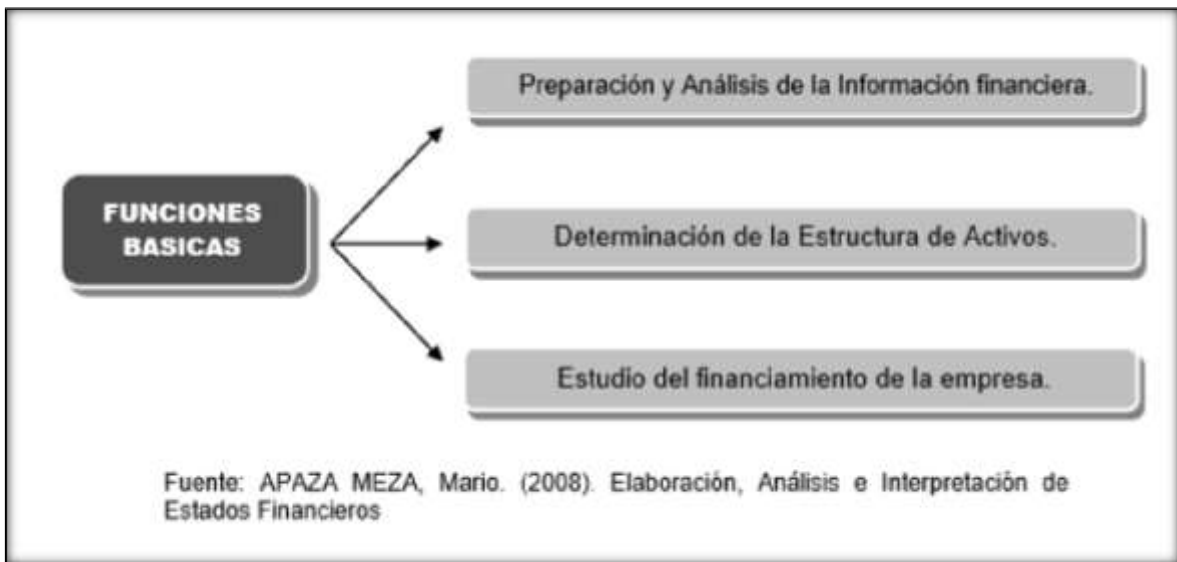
FUNCIONES BASICAS

Preparación y Análisis de la Información financiera.

Determinación de la Estructura de Activos.

Estudio del financiamiento de la empresa.

Fuente: APAZA MEZA, Mario. (2008). Elaboración, Análisis e Interpretación de Estados Financieros